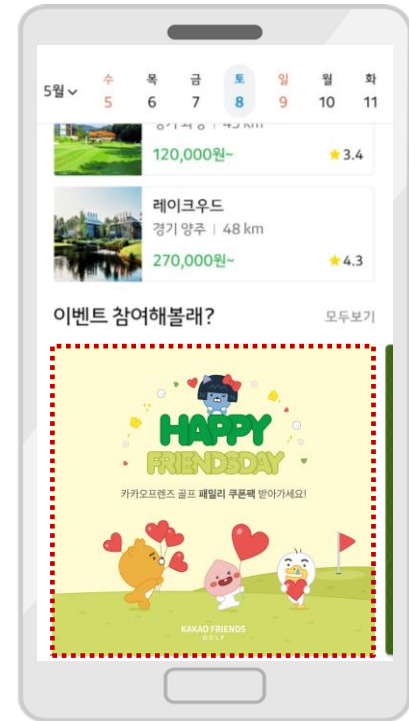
5월
수 5
목 6
금 7
토 8
일 9
월 10
화 11

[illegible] | 45 km
120,000원~
★3.4

레이크우드
경기 양주 | 48 km
270,000원~
★4.3

이벤트 참여해볼래?
모두보기

HAPPY
FRIENDSDAY
카카오프렌즈 골프 패밀리 쿠폰팩 받아가세요!

KAKAO FRIENDS
GOLF